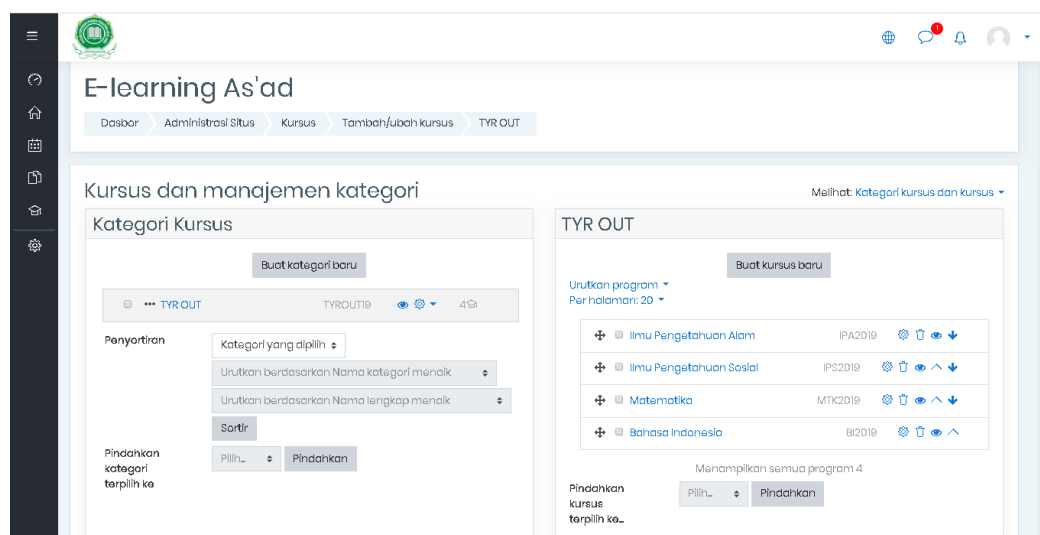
E-learning As'ad

Dasbor Administrasi Situs Kursus Tambah/ubah kursus TYR OUT

Kursus dan manajemen kategori

Melihat: Kategori kursus dan kursus

Kategori Kursus

Buat kategori baru

TYR OUT TYROUT19 4

Penyortiran Kategori yang dipilih

Urutkan berdasarkan Nama kategori menaik

Urutkan berdasarkan Nama lengkap menaik

Sortir

Pindahkan kategori terpilih ke Pilih... Pindahkan

TYR OUT

Buat kursus baru

Urutkan program
Per halaman: 20

| Ilmu Pengetahuan Alam | IPA2019 |
|---|---|
| Ilmu Pengetahuan Sosial | IPS2019 |
| Matematika | MTK2019 |
| Bahasa Indonesia | BI2019 |

Menampilkan semua program 4

Pindahkan kursus terpilih ke... Pilih... Pindahkan